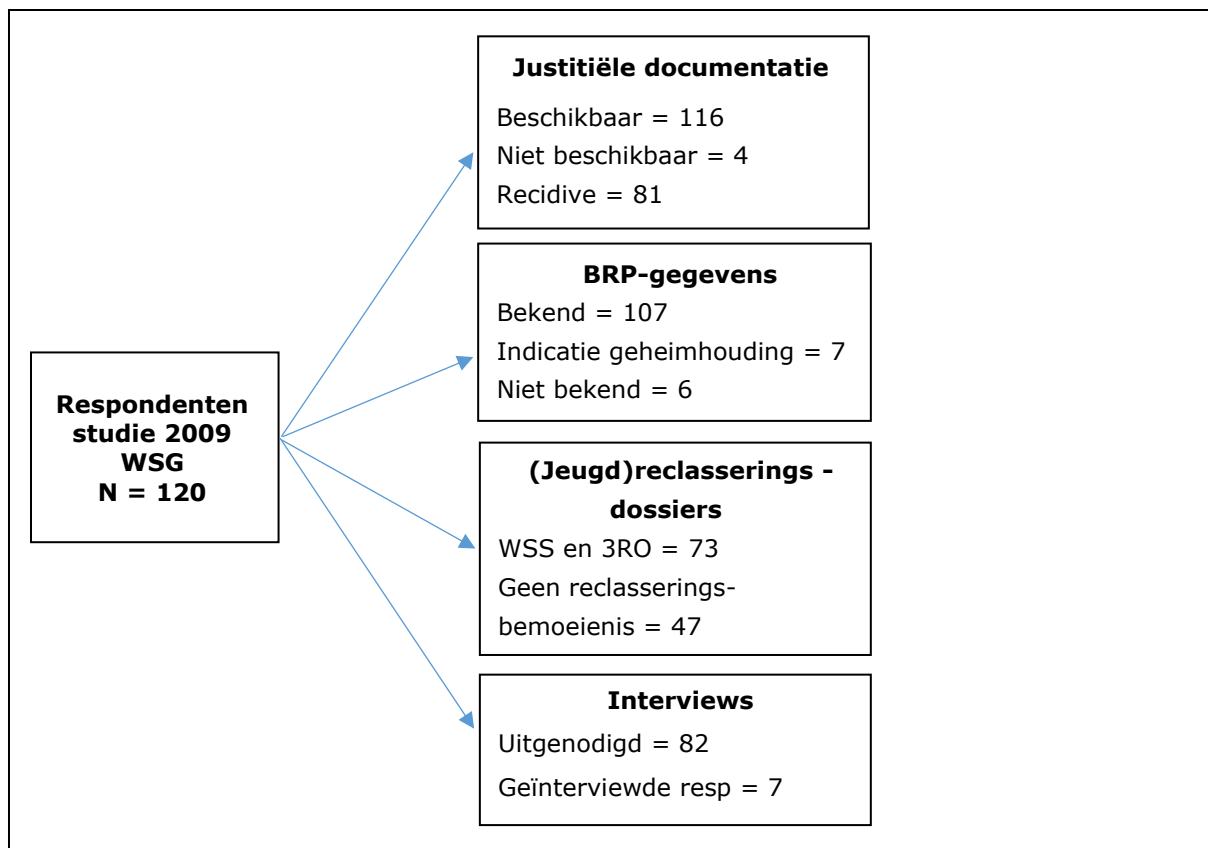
Respondenten studie 2009 WSG
N = 120

Justitiële documentatie
Beschikbaar = 116
Niet beschikbaar = 4
Recidive = 81

BRP-gegevens
Bekend = 107
Indicatie geheimhouding = 7
Niet bekend = 6

(Jeugd)reclasserings - dossiers
WSS en 3RO = 73
Geen reclasserings-bemoeienis = 47

Interviews
Uitgenodigd = 82
Geïnterviewde resp = 7